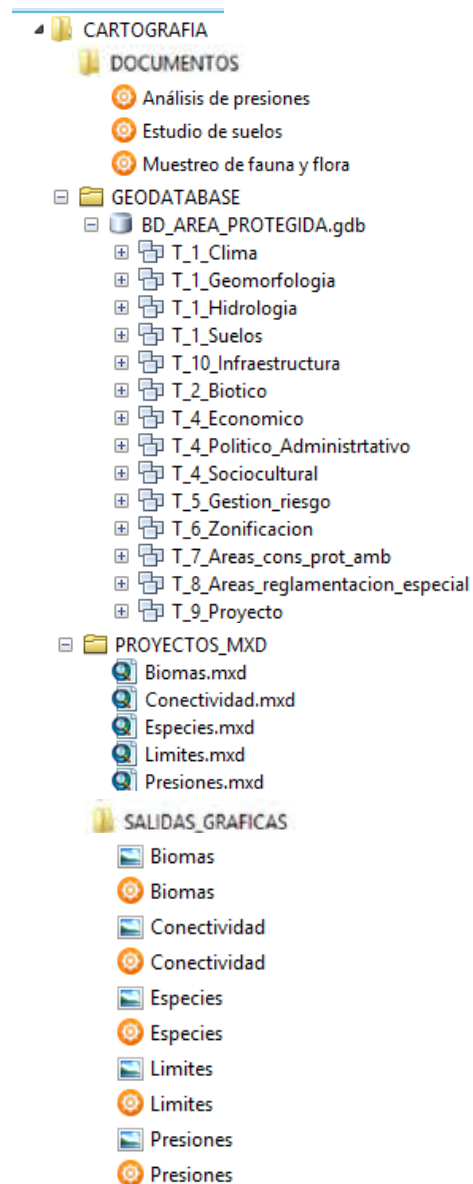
CARTOGRAFIA
DOCUMENTOS
Análisis de presiones
Estudio de suelos
Muestreo de fauna y flora
GEODATABASE
BD_AREA_PROTEGIDA.gdb
T_1_Clima
T_1_Geomorfologia
T_1_Hidrologia
T_1_Suelos
T_10_Infraestructura
T_2_Biotico
T_4_Economico
T_4_Politico_Administrtativo
T_4_Sociocultural
T_5_Gestion_riesgo
T_6_Zonificacion
T_7_Areas_cons_prot_amb
T_8_Areas_reglamentacion_especial
T_9_Proyecto
PROYECTOS_MXD
Biomas.mxd
Conectividad.mxd
Especies.mxd
Limites.mxd
Presiones.mxd
SALIDAS_GRAFICAS
Biomas
Biomas
Conectividad
Conectividad
Especies
Especies
Limites
Limites
Presiones
Presiones